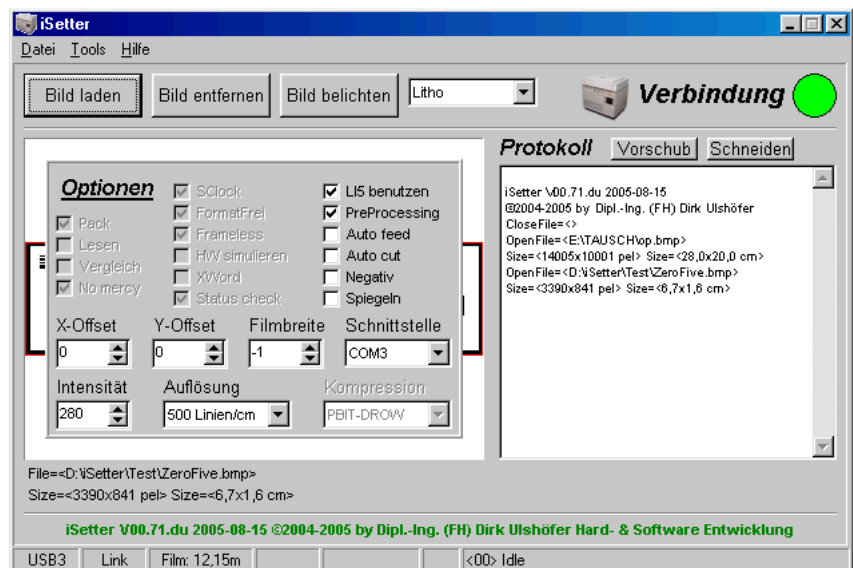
iSetter

Datei Tools Hilfe

Bild laden | Bild entfernen | Bild belichten | Litho

Verbindung

Optionen

Pack
Lesen
Vergleich
No mercy

SClock
FormatFrei
Frameless
HW simulieren
XWord
Status check

LI5 benutzen
PreProcessing
Auto feed
Auto cut
Negativ
Spiegeln

X-Offset 0
Y-Offset 0
Filmbreite -1
Schnittstelle COM3

Intensität 280
Auflösung 500 Linien/cm
Kompression PBIT-DROW

Protokoll Vorschub Schneiden

iSetter \V00.71.du 2005-08-15
©2004-2005 by Dipl.-Ing. (FH) Dirk Ulshöfer
CloseFile=<>
OpenFile=<E:\TAUSCH\op.bmp>
Size=<14005x10001 pel> Size=<28,0x20,0 cm>
OpenFile=<D:\iSetter\Test\ZeroFive.bmp>
Size=<3390x841 pel> Size=<6,7x1,6 cm>

File=<D:\iSetter\Test\ZeroFive.bmp>
Size=<3390x841 pel> Size=<6,7x1,6 cm>

iSetter V00.71.du 2005-08-15 ©2004-2005 by Dipl.-Ing. (FH) Dirk Ulshöfer Hard- & Software Entwicklung

USB3 | Link | Film: 12,15m | <00> Idle